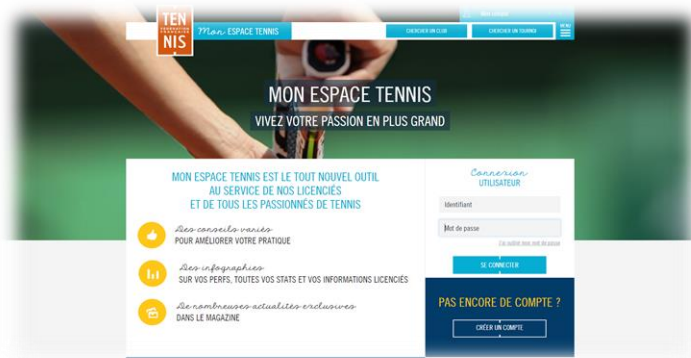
TEN NIS
Mon ESPACE TENNIS
CHERCHER UN CLUB
CHERCHER UN TOURNOI
MENU

MON ESPACE TENNIS
VIVEZ VOTRE PASSION EN PLUS GRAND

MON ESPACE TENNIS EST LE TOUT NOUVEL OUTIL AU SERVICE DE NOS LICENCIÉS ET DE TOUS LES PASSIONNÉS DE TENNIS

Des conseils variés
POUR AMÉLIORER VOTRE PRATIQUE

Des infographies
SUR VOS PERFS, TOUTES VOS STATS ET VOS INFORMATIONS LICENCIÉS

De nombreuses actualités exclusives
DANS LE MAGAZINE

Connexion
UTILISATEUR
Identifiant
Mot de passe
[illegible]
SE CONNECTER

PAS ENCORE DE COMPTE ?
CRÉER UN COMPTE